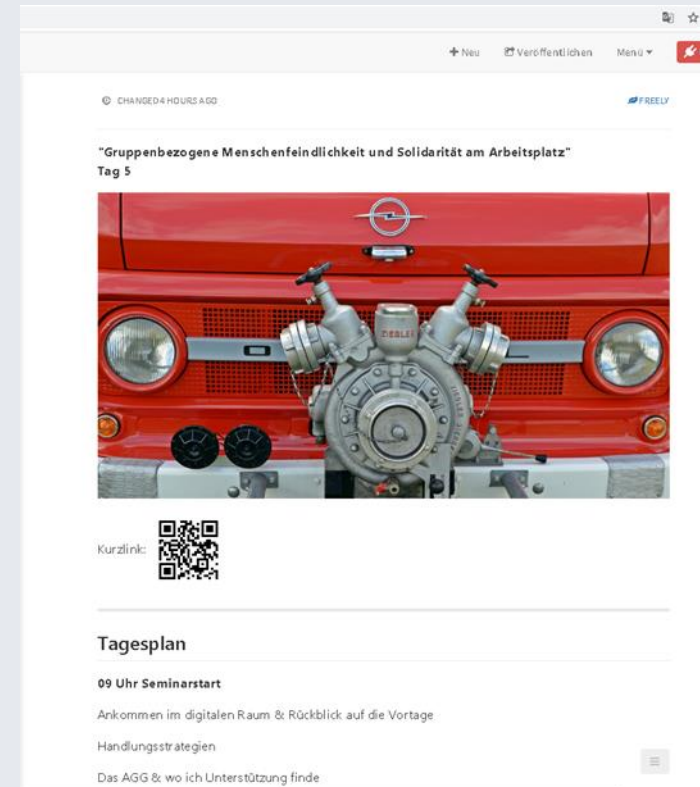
+ Neu Veröffentlichen Menü

CHANGED 4 HOURS AGO

FREELY

"Gruppenbezogene Menschenfeindlichkeit und Solidarität am Arbeitsplatz"
Tag 5

ZIEGLER

Kurzlink:

Tagesplan

09 Uhr Seminarstart

Ankommen im digitalen Raum & Rückblick auf die Vortage

Handlungsstrategien

Das AGG & wo ich Unterstützung finde